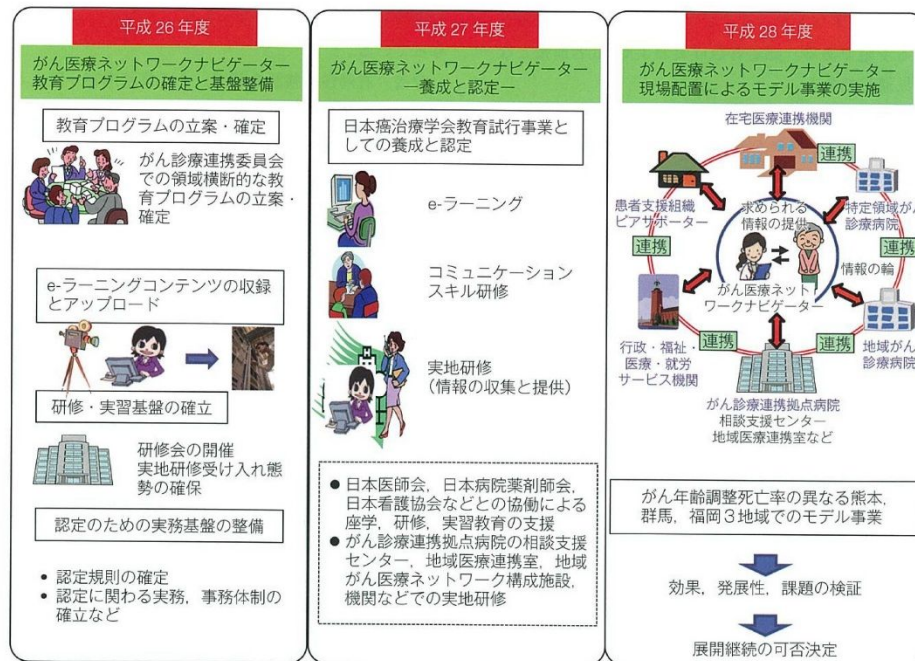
平成 26 年度

がん医療ネットワークナビゲーター教育プログラムの確定と基盤整備

教育プログラムの立案・確定

がん診療連携委員会での領域横断的な教育プログラムの立案・確定

e-ラーニングコンテンツの収録とアップロード

研修・実習基盤の確立

研修会の開催
実地研修受け入れ態勢の確保

認定のための実務基盤の整備

• 認定規則の確定
• 認定に関わる実務，事務体制の確立など

平成 27 年度

がん医療ネットワークナビゲーター ―養成と認定―

日本癌治療学会教育試行事業としての養成と認定

e-ラーニング

コミュニケーションスキル研修

実地研修
（情報の収集と提供）

● 日本医師会，日本病院薬剤師会，日本看護協会などとの協働による座学，研修，実習教育の支援
● がん診療連携拠点病院の相談支援センター，地域医療連携室，地域がん医療ネットワーク構成施設，機関などでの実地研修

平成 28 年度

がん医療ネットワークナビゲーター現場配置によるモデル事業の実施

在宅医療連携機関

連携

患者支援組織ピアサポーター

求められる情報の提供

特定領域がん診療病院

連携

連携

情報の輪

がん医療ネットワークナビゲーター

行政・福祉・医療・就労サービス機関

連携

連携

地域がん診療病院

がん診療連携拠点病院
相談支援センター
地域医療連携室など

がん年齢調整死亡率の異なる熊本，群馬，福岡 3 地域でのモデル事業

効果，発展性，課題の検証

展開継続の可否決定